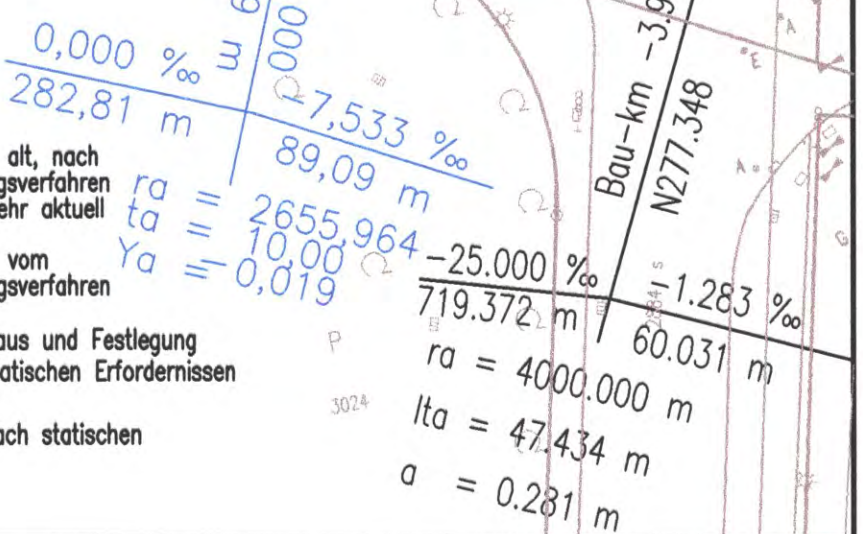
0,000 ‰
282,81 m
ω 6
000
−7,533 ‰
89,09 m
ra = 2655,964
ta = 10,00
Ya = 0,019

alt, nach
gsverfahren
ehr aktuell

vom
gsverfahren

aus und Festlegung
atischen Erfordernissen

ach statischen

Bau-km −3.9
N277.348

−25.000 ‰
719.372 m
−1.283 ‰
60.031 m
ra = 4000.000 m
lta = 47.434 m
a = 0.281 m

P
3024